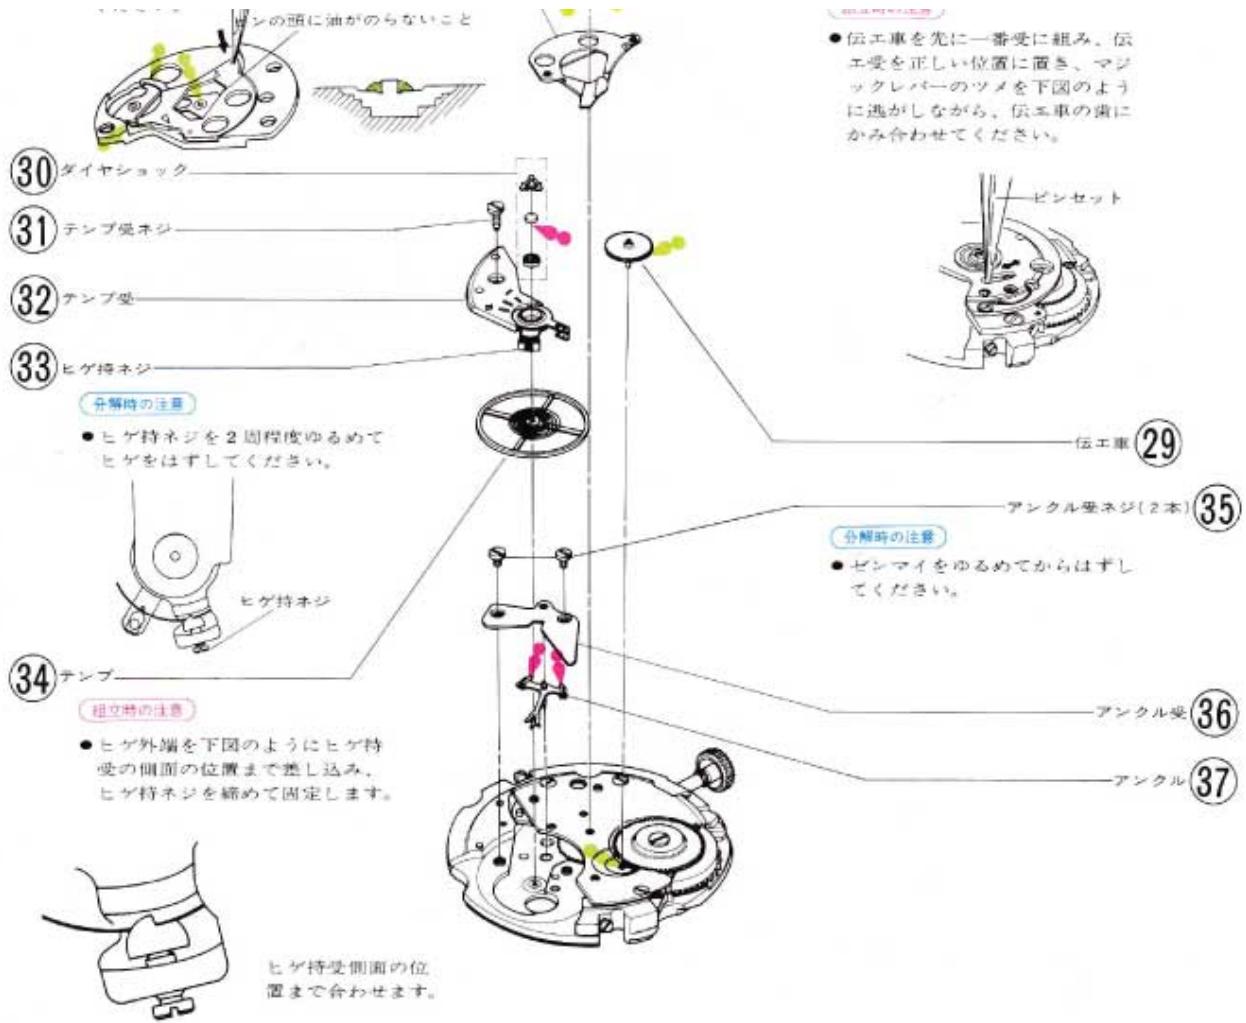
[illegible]ンの頭に油がのらないこと

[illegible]

●伝エ車を先に一番受に組み、伝エ受を正しい位置に置き、マジックレバーのツメを下図のように逃がしながら、伝エ車の歯にかみ合わせてください。

ピンセット

30 ダイヤショック

31 テンプ受ネジ

32 テンプ受

33 ヒゲ持ネジ

分解時の注意

●ヒゲ持ネジを2周程度ゆるめてヒゲをはずしてください。

ヒゲ持ネジ

伝エ車 29

アンクル受ネジ(2本) 35

分解時の注意

●ゼンマイをゆるめてからはずしてください。

34 テンプ

組立時の注意

●ヒゲ外端を下図のようにヒゲ持受の側面の位置まで差し込み、ヒゲ持ネジを締めて固定します。

アンクル受 36

アンクル 37

ヒゲ持受側面の位置まで合わせます。